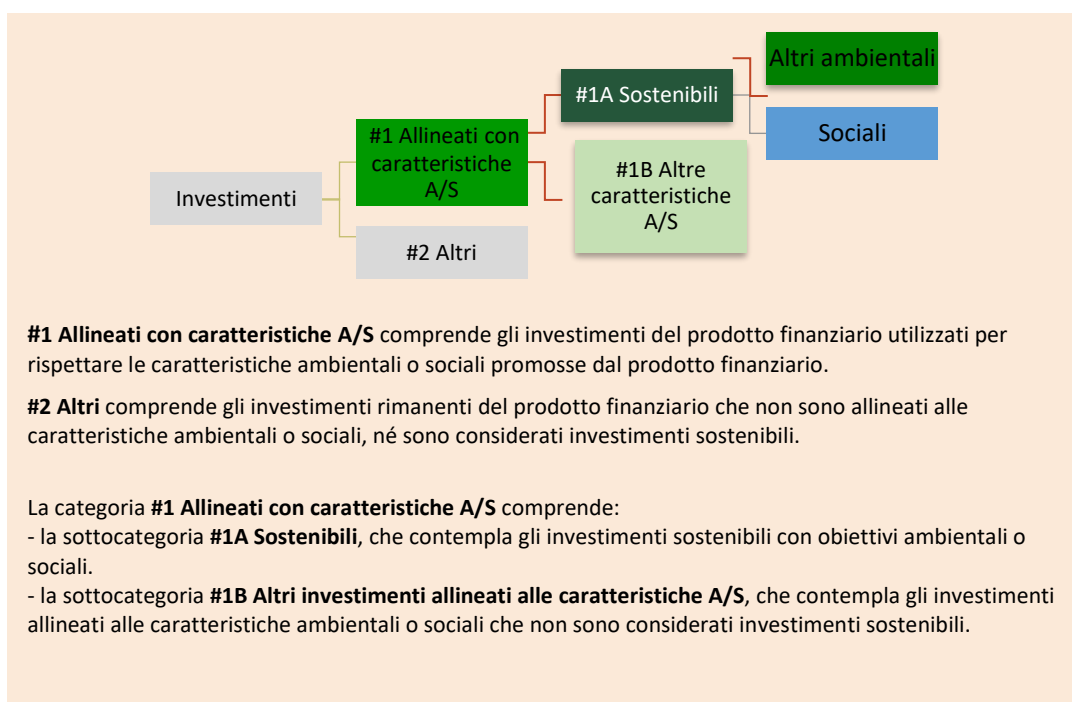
Altri ambientali

#1A Sostenibili

Sociali

#1 Allineati con caratteristiche A/S

#1B Altre caratteristiche A/S

Investimenti

#2 Altri

**#1 Allineati con caratteristiche A/S** comprende gli investimenti del prodotto finanziario utilizzati per rispettare le caratteristiche ambientali o sociali promosse dal prodotto finanziario.

**#2 Altri** comprende gli investimenti rimanenti del prodotto finanziario che non sono allineati alle caratteristiche ambientali o sociali, né sono considerati investimenti sostenibili.

La categoria **#1 Allineati con caratteristiche A/S** comprende:
- la sottocategoria **#1A Sostenibili**, che contempla gli investimenti sostenibili con obiettivi ambientali o sociali.
- la sottocategoria **#1B Altri investimenti allineati alle caratteristiche A/S**, che contempla gli investimenti allineati alle caratteristiche ambientali o sociali che non sono considerati investimenti sostenibili.